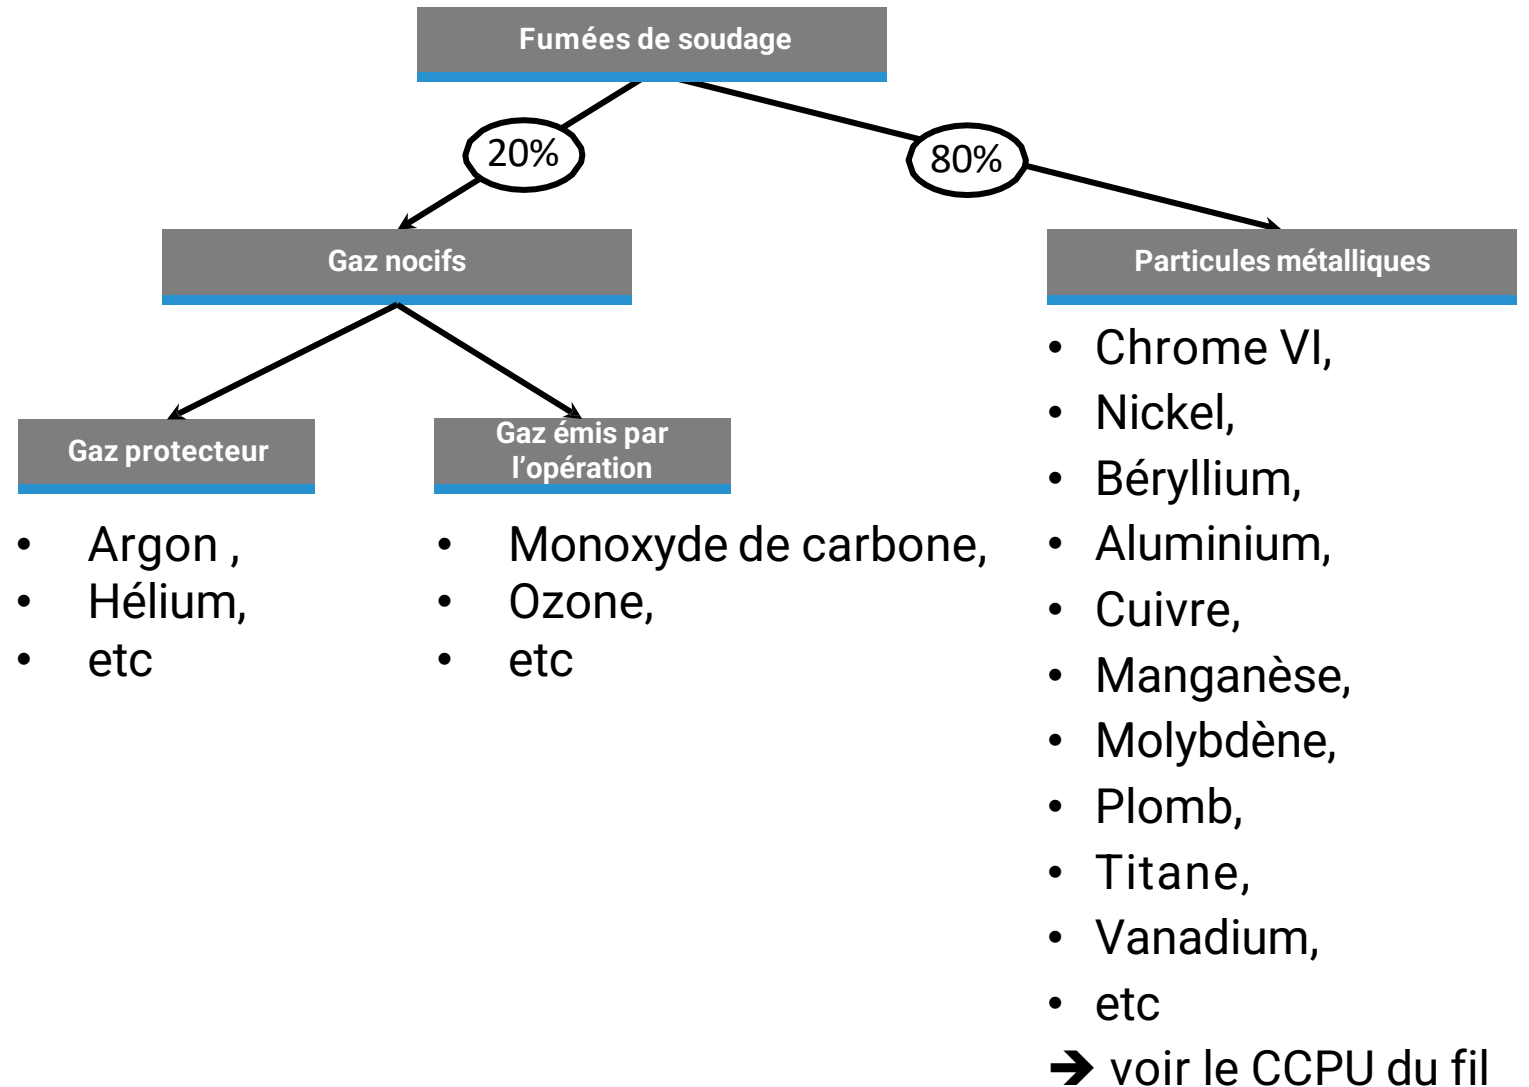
Fumées de soudage

20%

80%

Gaz nocifs

Particules métalliques

Gaz protecteur

Gaz émis par l'opération

- Argon ,
- Hélium,
- etc

- Monoxyde de carbone,
- Ozone,
- etc

- Chrome VI,
- Nickel,
- Béryllium,
- Aluminium,
- Cuivre,
- Manganèse,
- Molybdène,
- Plomb,
- Titane,
- Vanadium,
- etc

➔ voir le CCPU du fil